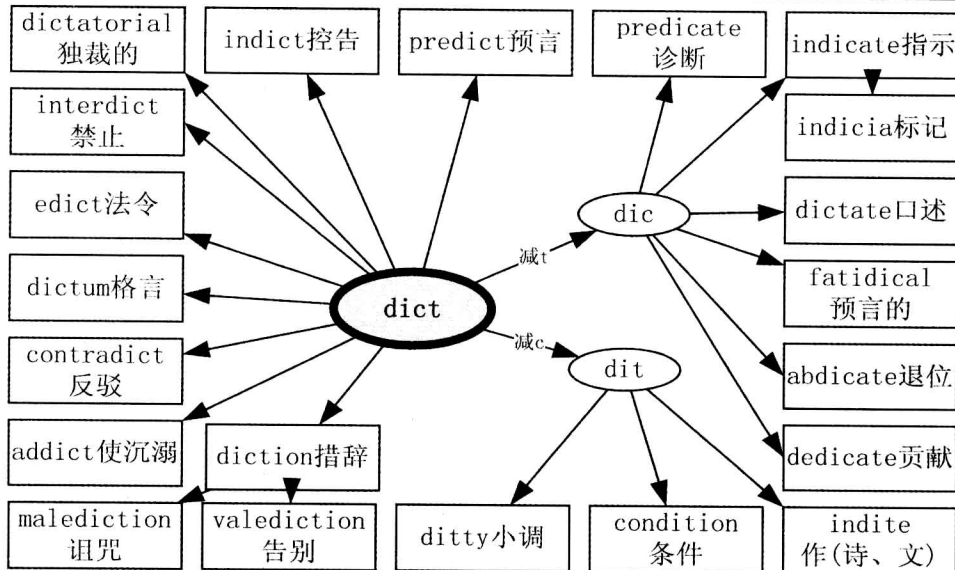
dictatorial 独裁的

indict控告

predict预言

predicate 诊断

indicate指示

interdict 禁止

indicia标记

edict法令

dic

dictate口述

减t

dictum格言

dict

fatidical 预言的

contradict 反驳

减c

dit

abdicate退位

addict使沉溺

diction措辞

dedicate贡献

malediction 诅咒

valediction 告别

ditty小调

condition 条件

indite 作(诗、文)